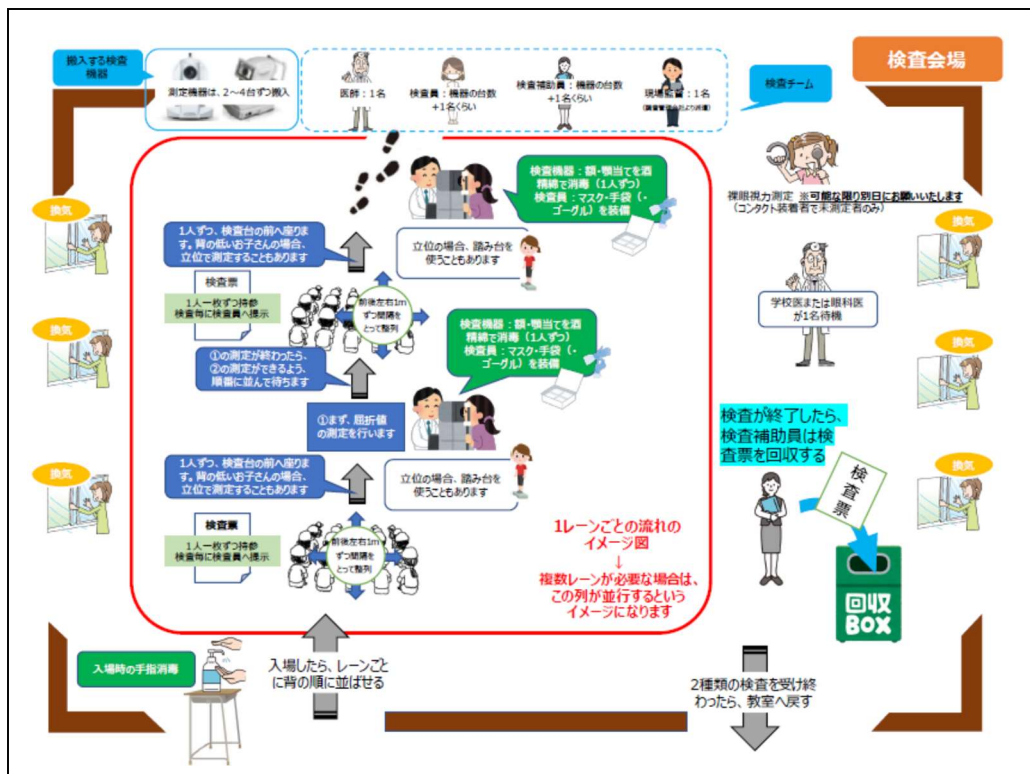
搬入する検査機器

測定機器は、2～4台ずつ搬入

医師：1名

検査員：機器の台数+1名くらい

検査補助員：機器の台数+1名くらい

現場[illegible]：1名

検査チーム

検査会場

検査機器：額・顎当てを酒精綿で消毒（1人ずつ）
検査員：マスク・手袋（・ゴーグル）を装着

裸眼視力測定 ※可能な限り別日にお願いいたします
（コンタクト装着者で未測定者のみ）

換気

1人ずつ、検査台の前へ座ります。背の低いお子さんの場合、立位で測定することもあります

立位の場合、踏み台を使うこともあります

検査票

1人一枚ずつ持参
検査毎に検査員へ提示

前後左右1mずつ間隔をとって整列

学校医または眼科医が1名待機

換気

検査機器：額・顎当てを酒精綿で消毒（1人ずつ）
検査員：マスク・手袋（・ゴーグル）を装着

①の測定が終わったら、②の測定ができるよう、順番に並んで待ちます

換気

①まず、屈折値の測定を行います

検査が終了したら、検査補助員は検査票を回収する

換気

1人ずつ、検査台の前へ座ります。背の低いお子さんの場合、立位で測定することもあります

立位の場合、踏み台を使うこともあります

検査票

換気

検査票

1人一枚ずつ持参
検査毎に検査員へ提示

前後左右1mずつ間隔をとって整列

1レーンごとの流れのイメージ図
↓
複数レーンが必要な場合は、この列が並行するというイメージになります

回収BOX

入場時の手指消毒

入場したら、レーンごとに背の順に並ばせる

2種類の検査を受け終わったら、教室へ戻す